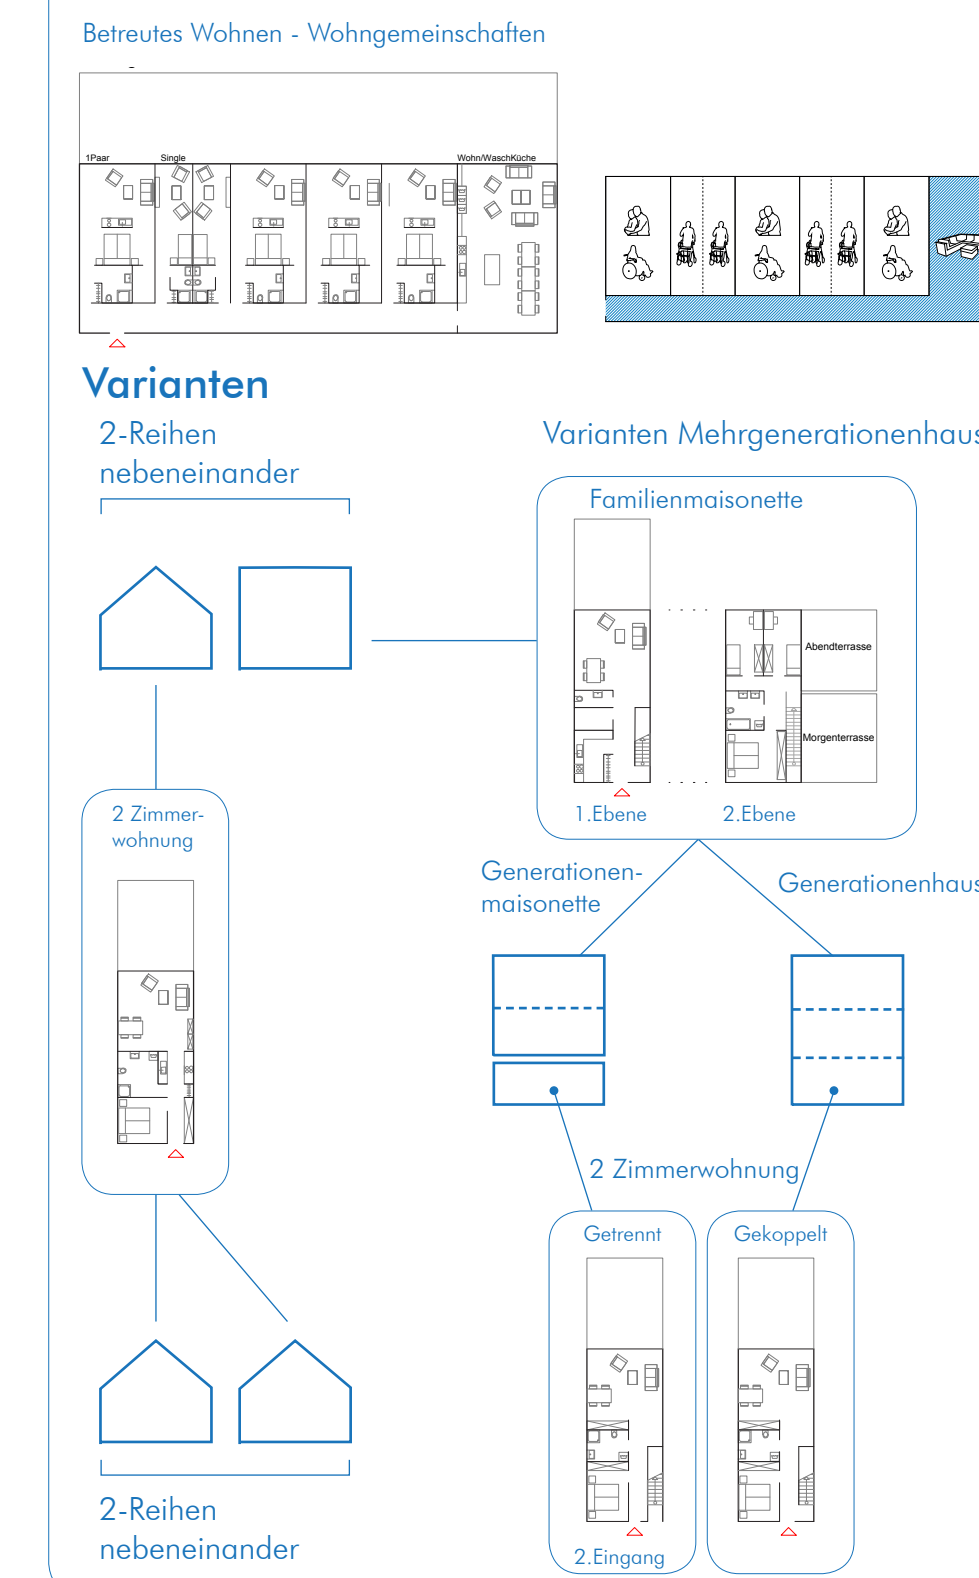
Betreutes Wohnen - Wohngemeinschaften

1Paar

Single

Wohn/WaschKüche

Varianten

2-Reihen nebeneinander

Varianten Mehrgenerationenhaus

Familienmaisonette

Abendterrasse

Morgenterrasse

1.Ebene

2.Ebene

2 Zimmer-wohnung

Generationen-maisonette

Generationenhaus

2 Zimmerwohnung

Getrennt

Gekoppelt

2.Eingang

2-Reihen nebeneinander